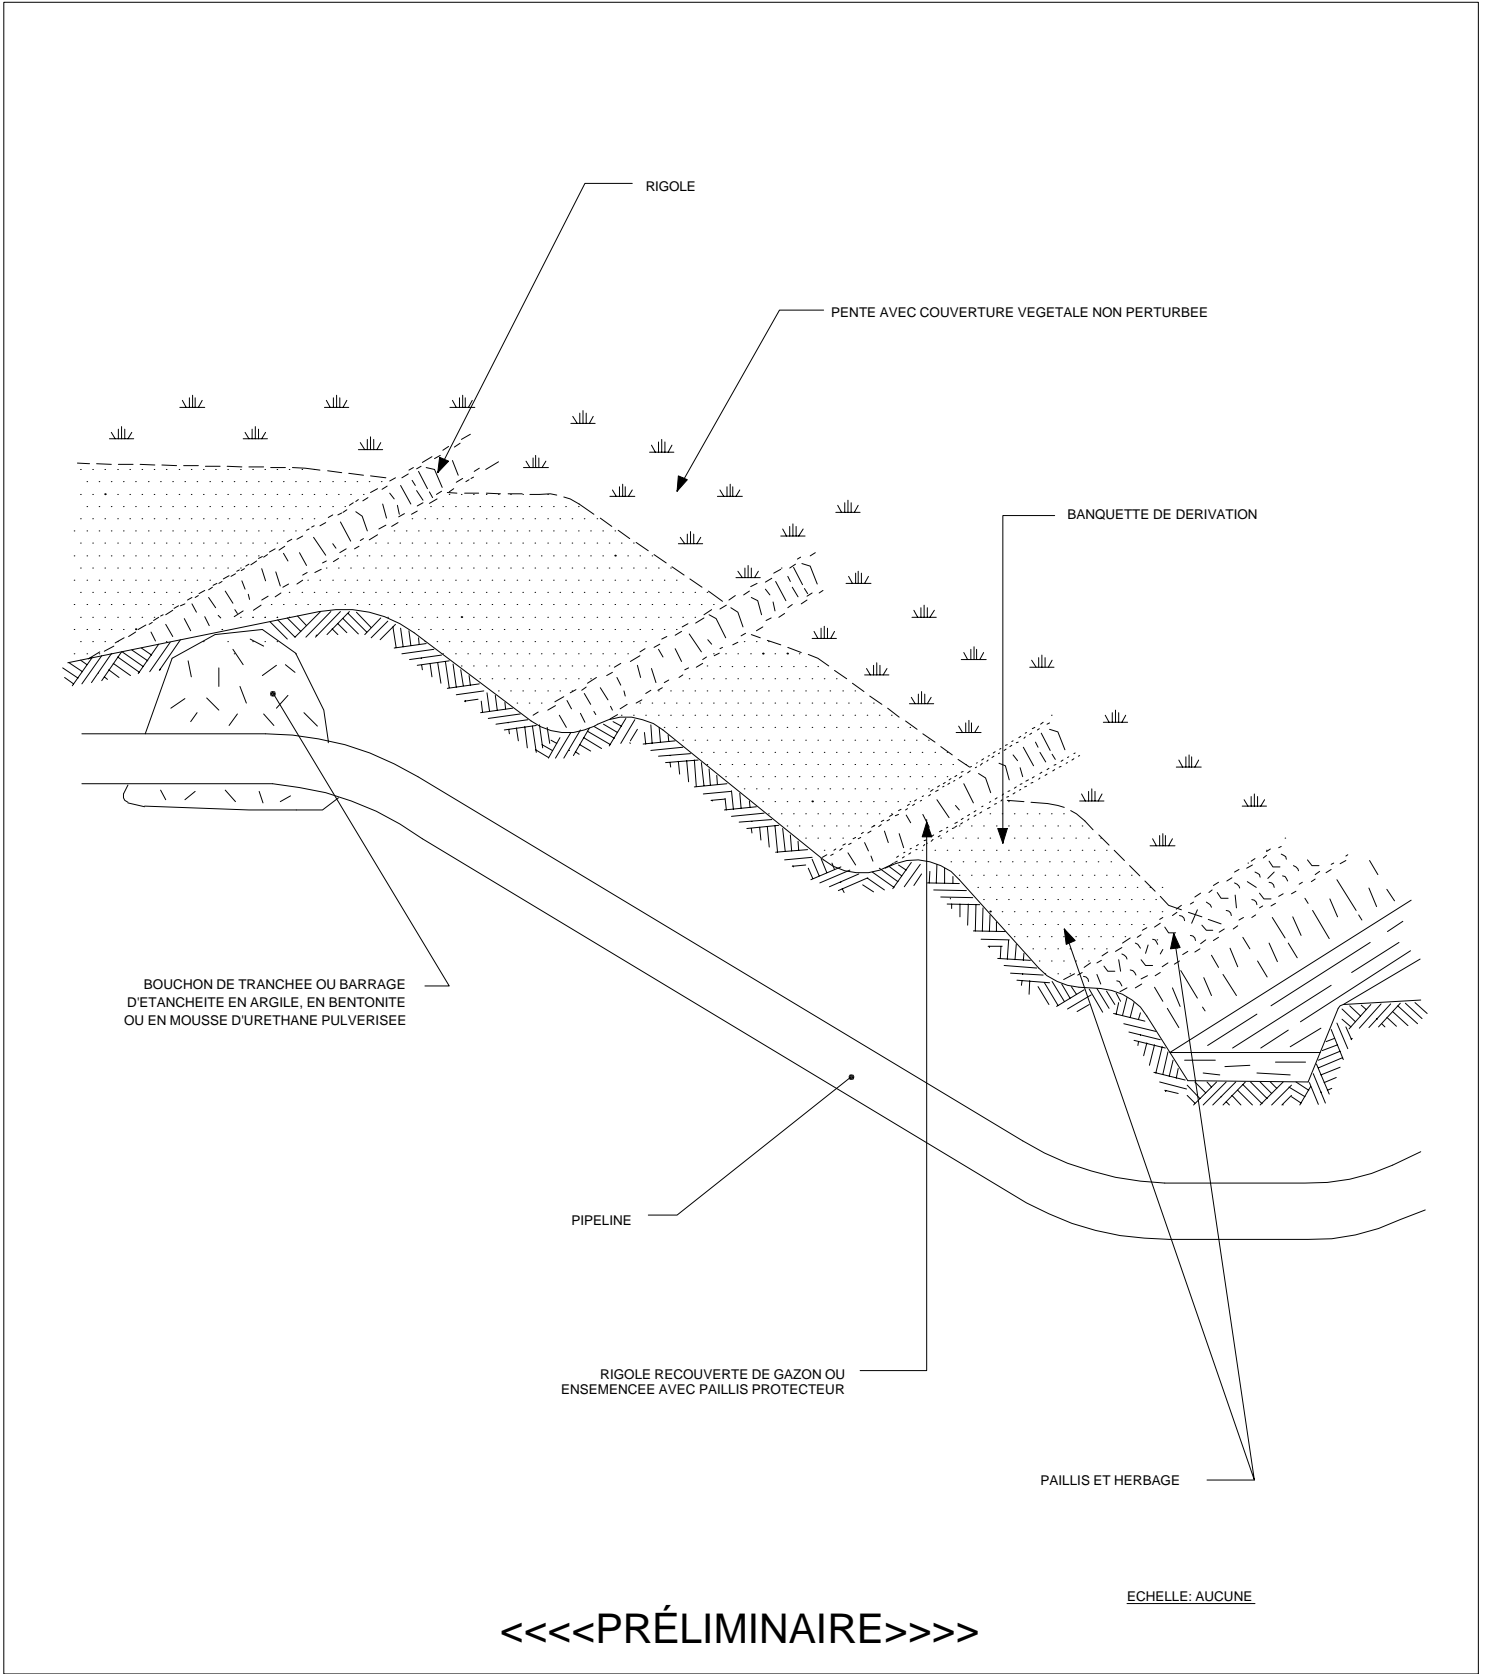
RIGOLE

PENTE AVEC COUVERTURE VEGETALE NON PERTURBEE

BANQUETTE DE DERIVATION

BOUCHON DE TRANCHEE OU BARRAGE D'ETANCHEITE EN ARGILE, EN BENTONITE OU EN MOUSSE D'URETHANE PULVERISEE

PIPELINE

RIGOLE RECOUVERTE DE GAZON OU ENSEMENCEE AVEC PAILLIS PROTECTEUR

PAILLIS ET HERBAGE

ECHELLE: AUCUNE

<<<<PRÉLIMINAIRE>>>>